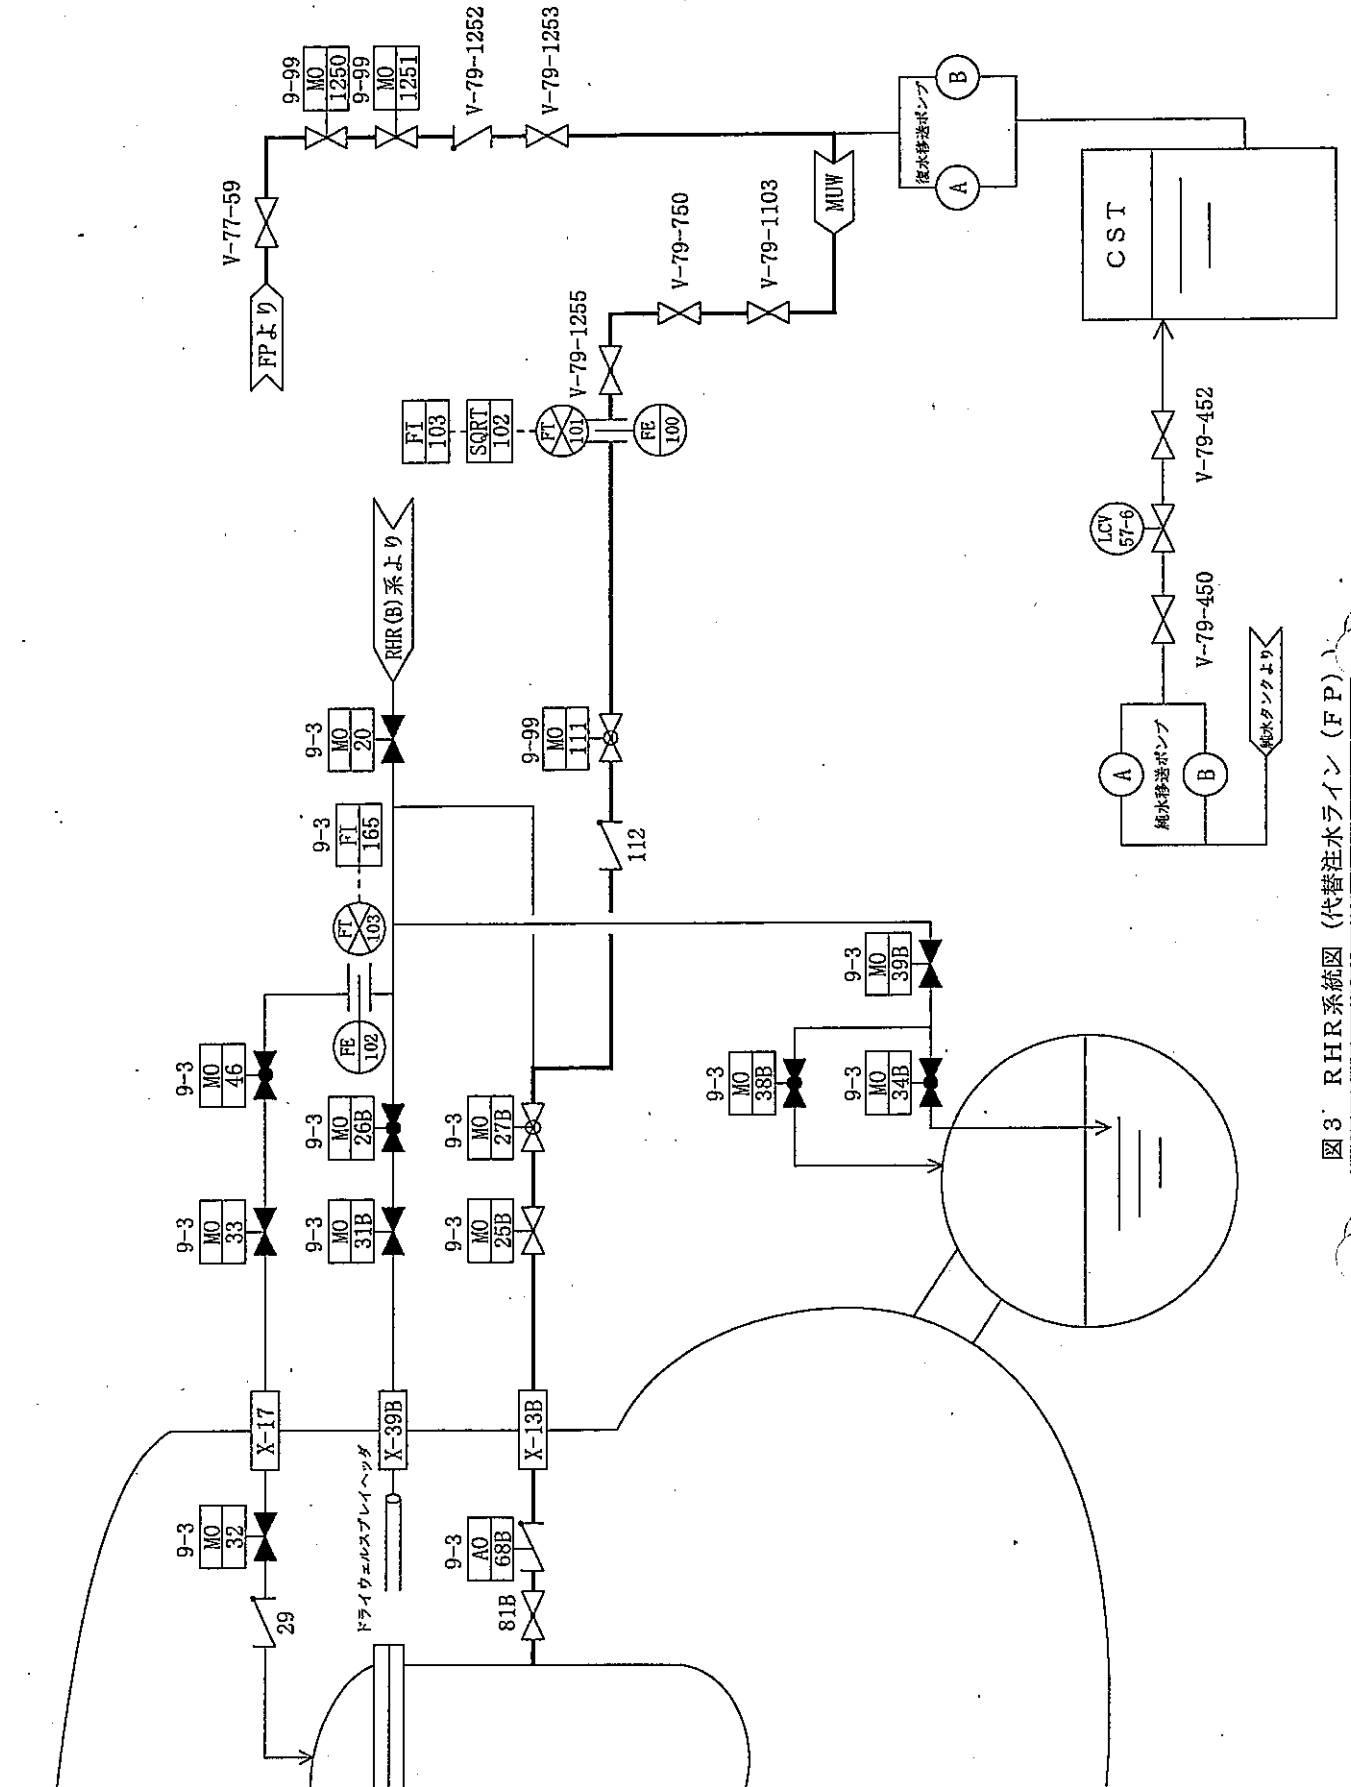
FPより
V-77-59
9-99
MO
1250
9-99
MO
1251
V-79-1252
V-79-1253
復水移送ポンプ
A
B
MUW
CST
V-79-1103
V-79-750
V-79-1255
FI
103
SQRT
102
FT
101
FE
100
RHR(B)系より
9-3
MO
20
9-3
FI
165
9-99
MO
111
112
FT
103
FE
102
9-3
MO
46
9-3
MO
33
9-3
MO
26B
9-3
MO
31B
9-3
MO
27B
9-3
MO
25B
9-3
MO
39B
9-3
MO
38B
9-3
MO
34B
X-17
X-39B
X-13B
9-3
MO
32
29
ドライウェルスプレイヘッダ
9-3
AO
68B
81B
V-79-452
LCV
57-6
V-79-450
純水タンクより
A
B
純水移送ポンプ
図3 RHR系統図(代替注水ライン(FP))